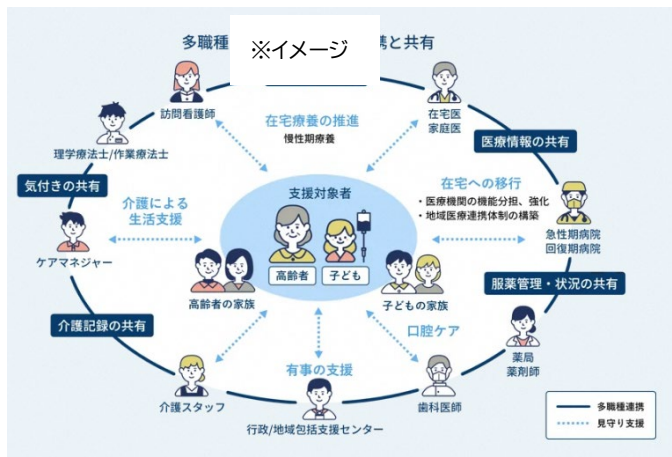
多職種 ※イメージ 携と共有

訪問看護師

在宅療養の推進
慢性期療養

在宅医
家庭医

医療情報の共有

理学療法士/作業療法士

気付きの共有

介護による
生活支援

支援対象者

在宅への移行
・医療機関の機能分担、強化
・地域医療連携体制の構築

急性期病院
回復期病院

ケアマネジャー

高齢者

子ども

高齢者の家族

子どもの家族

服薬管理・状況の共有

介護記録の共有

口腔ケア

薬局
薬剤師

有事の支援

介護スタッフ

歯科医師

行政/地域包括支援センター

多職種連携
見守り支援